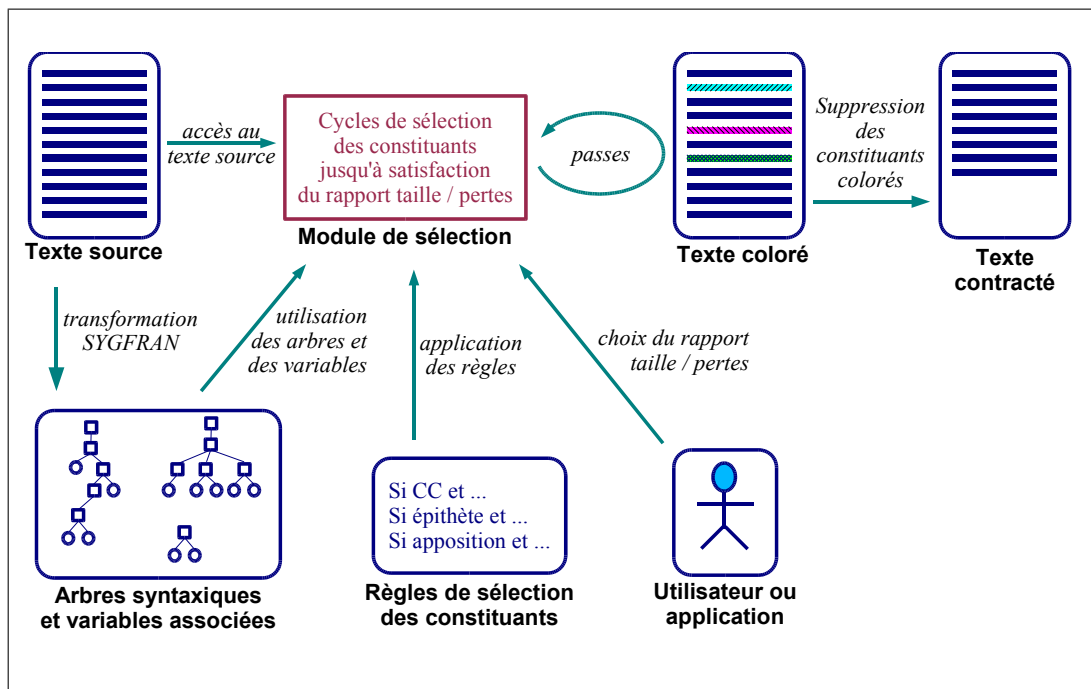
Texte source

accès au texte source

Cycles de sélection des constituants jusqu'à satisfaction du rapport taille / pertes

Module de sélection

passes

Texte coloré

Suppression des constituants colorés

Texte contracté

transformation SYGFRAN

utilisation des arbres et des variables

application des règles

choix du rapport taille / pertes

Arbres syntaxiques et variables associées

Si CC et ...
Si épithète et ...
Si apposition et ...

Règles de sélection des constituants

Utilisateur ou application